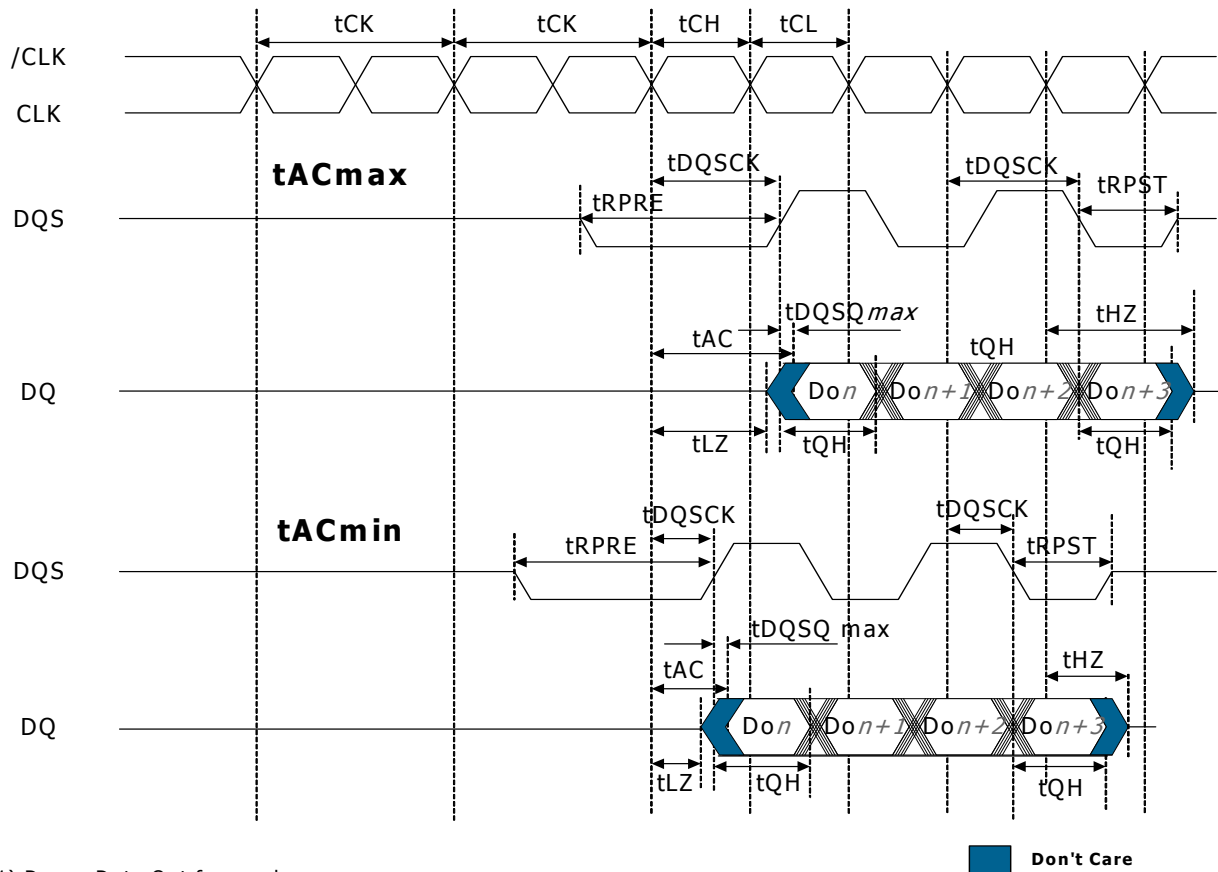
tCK tCK tCH tCL

/CLK

CLK

tACmax

tDQSCK

tDQSCK

tRPST

DQS

tRPRE

tDQSQ *max*

tHZ

tAC

tQH

DQ

Do*n* Do*n+1* Do*n+2* Do*n+3*

tLZ

tQH

tQH

tACmin

tDQSCK

tDQSCK

tRPRE

tRPST

DQS

tDQSQ max

tHZ

tAC

DQ

Do*n* Do*n+1* Do*n+2* Do*n+3*

tLZ

tQH

tQH

Don't Care

1) Do*n* = Data Out from col*n*